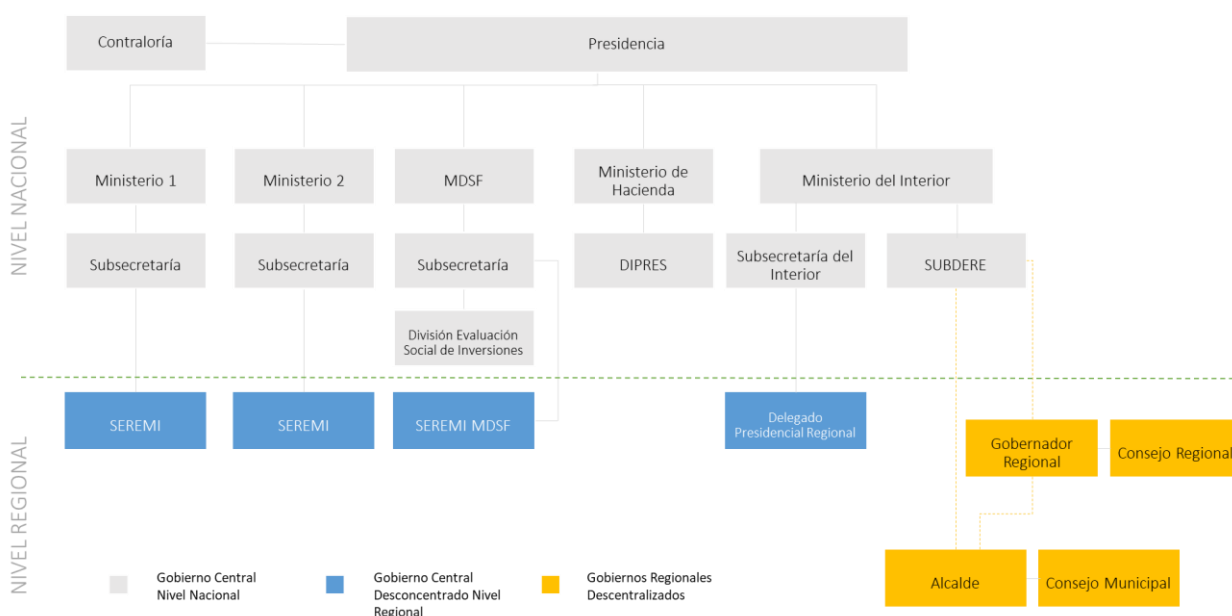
Contraloría

Presidencia

NIVEL NACIONAL

Ministerio 1

Ministerio 2

MDSF

Ministerio de Hacienda

Ministerio del Interior

Subsecretaría

Subsecretaría

Subsecretaría

DIPRES

Subsecretaría del Interior

SUBDERE

División Evaluación Social de Inversiones

NIVEL REGIONAL

SEREMI

SEREMI

SEREMI MDSF

Delegado Presidencial Regional

Gobernador Regional

Consejo Regional

Alcalde

Consejo Municipal

Gobierno Central Nivel Nacional

Gobierno Central Desconcentrado Nivel Regional

Gobiernos Regionales Descentralizados